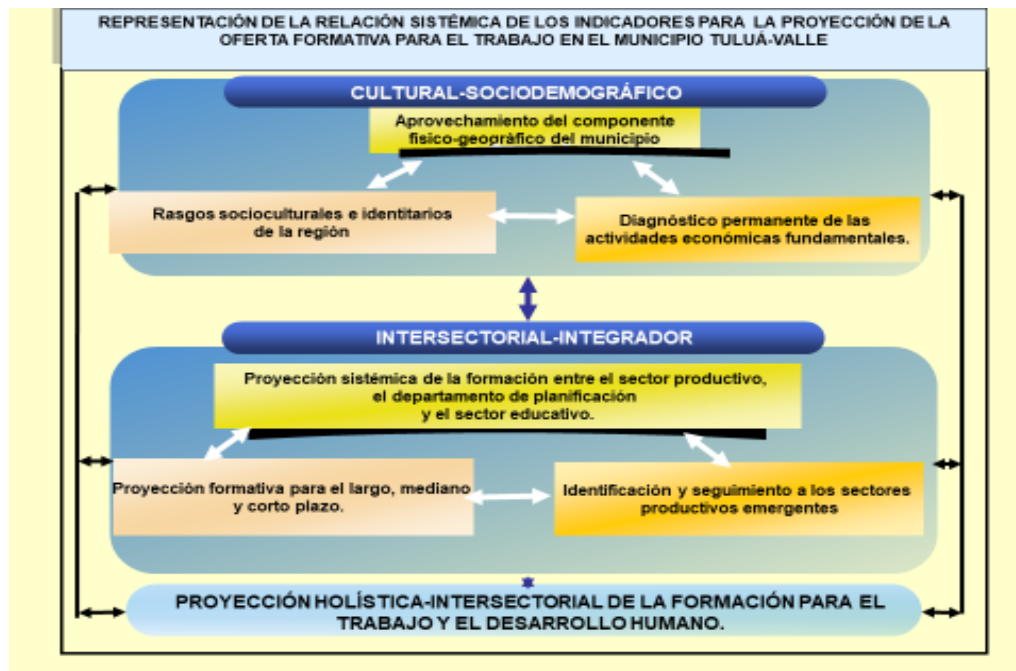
REPRESENTACIÓN DE LA RELACIÓN SISTÉMICA DE LOS INDICADORES PARA LA PROYECCIÓN DE LA OFERTA FORMATIVA PARA EL TRABAJO EN EL MUNICIPIO TULUÁ-VALLE

CULTURAL-SOCIODEMOGRÁFICO

Aprovechamiento del componente físico-geográfico del municipio

Rasgos socioculturales e identitarios de la región

Diagnóstico permanente de las actividades económicas fundamentales.

INTERSECTORIAL-INTEGRADOR

Proyección sistémica de la formación entre el sector productivo, el departamento de planificación y el sector educativo.

Proyección formativa para el largo, mediano y corto plazo.

Identificación y seguimiento a los sectores productivos emergentes

PROYECCIÓN HOLÍSTICA-INTERSECTORIAL DE LA FORMACIÓN PARA EL TRABAJO Y EL DESARROLLO HUMANO.